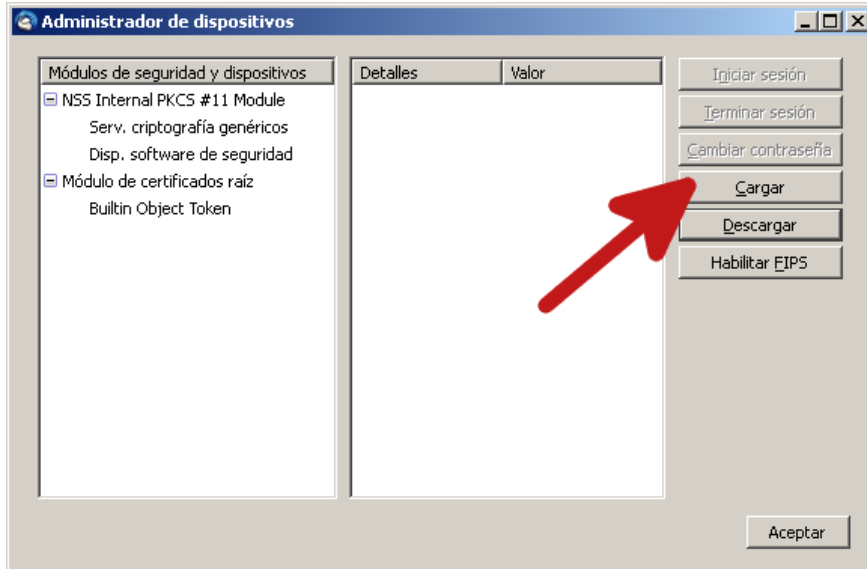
Administrador de dispositivos

Módulos de seguridad y dispositivos
NSS Internal PKCS #11 Module
Serv. criptografía genéricos
Disp. software de seguridad
Módulo de certificados raíz
Builtin Object Token

| Detalles | Valor |
|---|---|

Iniciar sesión
Terminar sesión
Cambiar contraseña
Cargar
Descargar
Habilitar FIPS

Aceptar